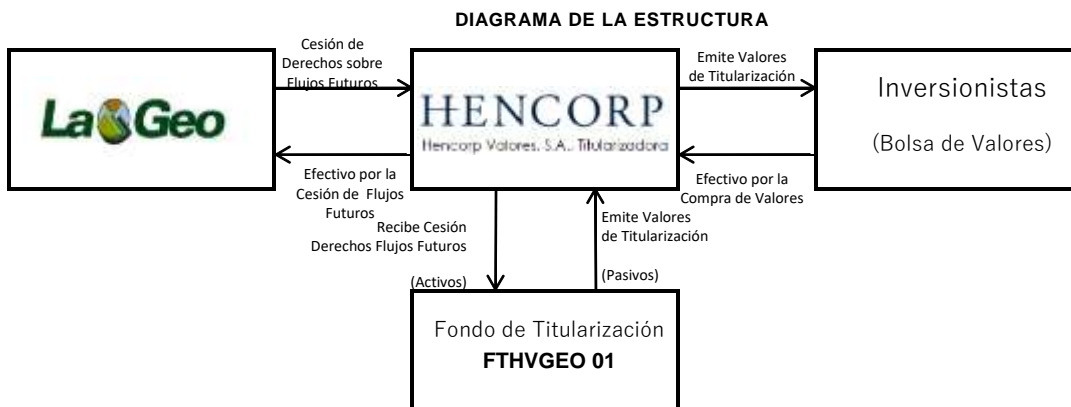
DIAGRAMA DE LA ESTRUCTURA

LaGeo

Cesión de Derechos sobre Flujos Futuros

Efectivo por la Cesión de Flujos Futuros

HENCORP
Hencorp Valores, S.A., Titularizadora

Emite Valores de Titularización

Efectivo por la Compra de Valores

Inversionistas
(Bolsa de Valores)

Recibe Cesión Derechos Flujos Futuros

Emite Valores de Titularización

(Activos)

(Pasivos)

Fondo de Titularización
FTHVGEO 01